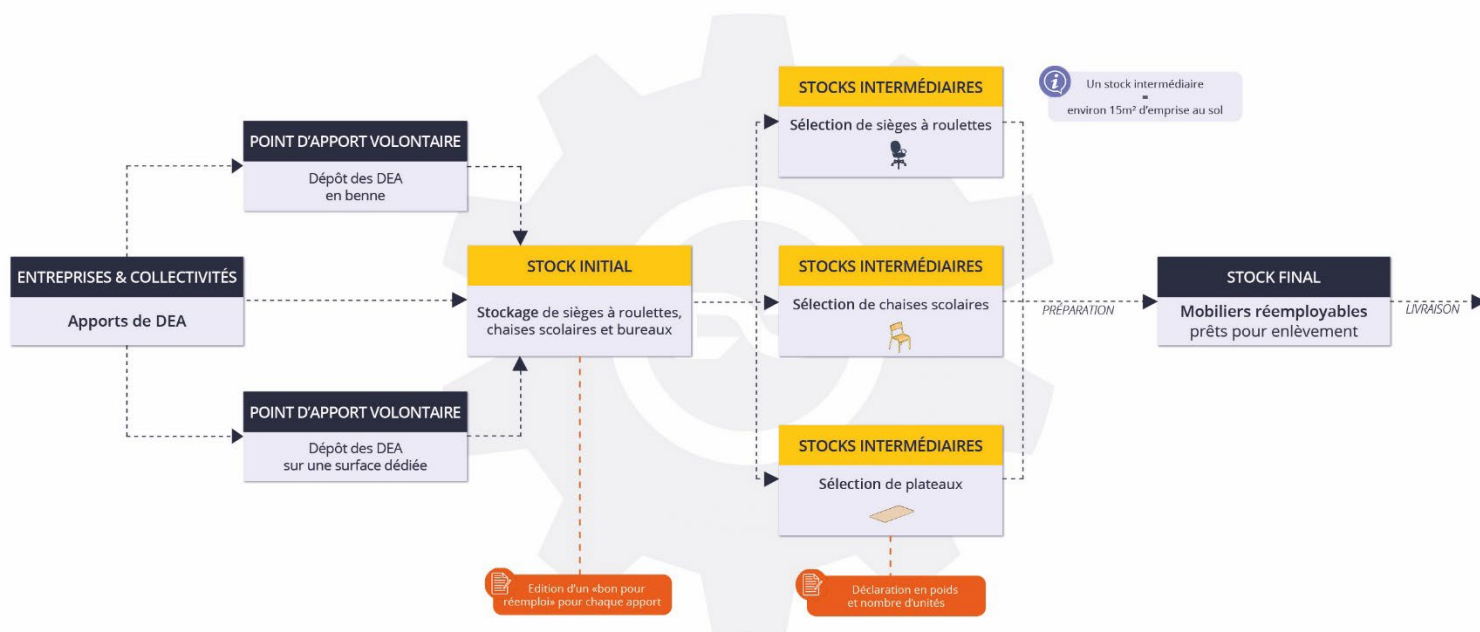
ENTREPRISES & COLLECTIVITÉS

Apports de DEA

POINT D'APPORT VOLONTAIRE

Dépôt des DEA en benne

POINT D'APPORT VOLONTAIRE

Dépôt des DEA sur une surface dédiée

STOCK INITIAL

Stockage de sièges à roulettes, chaises scolaires et bureaux

Edition d'un «bon pour réemploi» pour chaque apport

STOCKS INTERMÉDIAIRES

Sélection de sièges à roulettes

STOCKS INTERMÉDIAIRES

Sélection de chaises scolaires

STOCKS INTERMÉDIAIRES

Sélection de plateaux

Déclaration en poids et nombre d'unités

Un stock intermédiaire
=
environ 15m² d'emprise au sol

PRÉPARATION

STOCK FINAL

Mobiliers réemployables prêts pour enlèvement

LIVRAISON